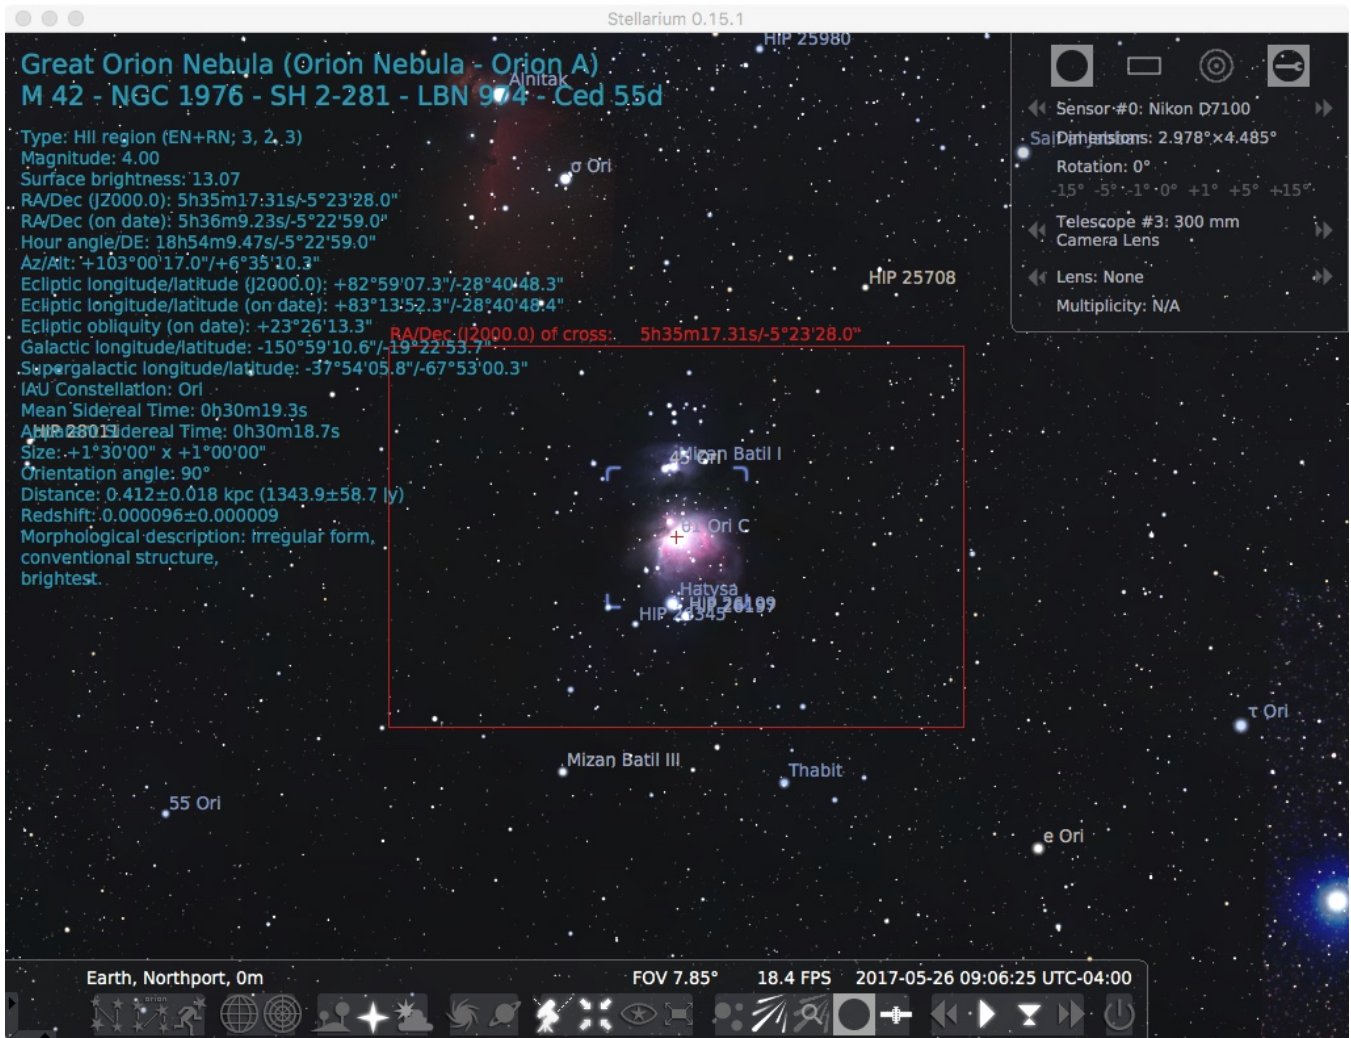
Stellarium 0.15.1

HIP 25980

Great Orion Nebula (Orion Nebula - Orion A)
M 42 - NGC 1976 - SH 2-281 - LBN 974 - Ced 55d

Alnitak

Type: HII region (EN+RN; 3, 2, 3)
Magnitude: 4.00
Surface brightness: 13.07
RA/Dec (J2000.0): 5h35m17.31s/-5°23'28.0"
RA/Dec (on date): 5h36m9.23s/-5°22'59.0"
Hour angle/DE: 18h54m9.47s/-5°22'59.0"
Az/Alt: +103°00'17.0"/+6°35'10.3"
Ecliptic longitude/latitude (J2000.0): +82°59'07.3"/-28°40'48.3"
Ecliptic longitude/latitude (on date): +83°13'52.3"/-28°40'48.4"
Ecliptic obliquity (on date): +23°26'13.3"
Galactic longitude/latitude: -150°59'10.6"/-19°22'53.7"
Supergalactic longitude/latitude: -37°54'05.8"/-67°53'00.3"
IAU Constellation: Ori
Mean Sidereal Time: 0h30m19.3s
Apparent Sidereal Time: 0h30m18.7s
Size: +1°30'00" x +1°00'00"
Orientation angle: 90°
Distance: 0.412±0.018 kpc (1343.9±58.7 ly)
Redshift: 0.000096±0.000009
Morphological description: Irregular form, conventional structure, brightest.

HIP 28011

σ Ori

HIP 25708

RA/Dec (J2000.0) of cross: 5h35m17.31s/-5°23'28.0"

Sensor #0: Nikon D7100
Dimensions: 2.978°×4.485°
Rotation: 0°
-15° -5° -1° 0° +1° +5° +15°
Telescope #3: 300 mm Camera Lens
Lens: None
Multiplicity: N/A

Mizan Batil I
θ1 Ori C
Hatysa
HIP 26199
HIP 26345

τ Ori
Mizan Batil III
Thabit
55 Ori
e Ori

Earth, Northport, 0m
FOV 7.85°
18.4 FPS
2017-05-26 09:06:25 UTC-04:00